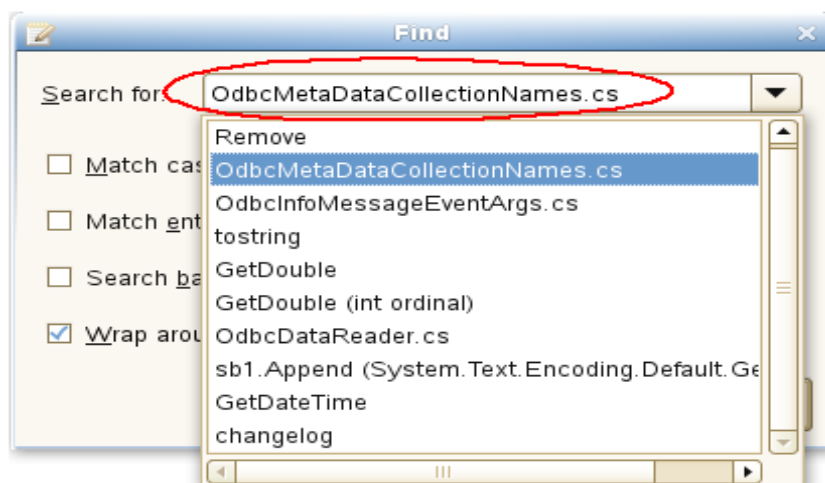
Find

Search for: OdbcMetaDataCollectionNames.cs

Match cas

Match ent

Search ba

Wrap arou

Remove
OdbcMetaDataCollectionNames.cs
OdbcInfoMessageEventArgs.cs
tostring
GetDouble
GetDouble (int ordinal)
OdbcDataReader.cs
sb1.Append (System.Text.Encoding.Default.Ge
GetDateTime
changelog